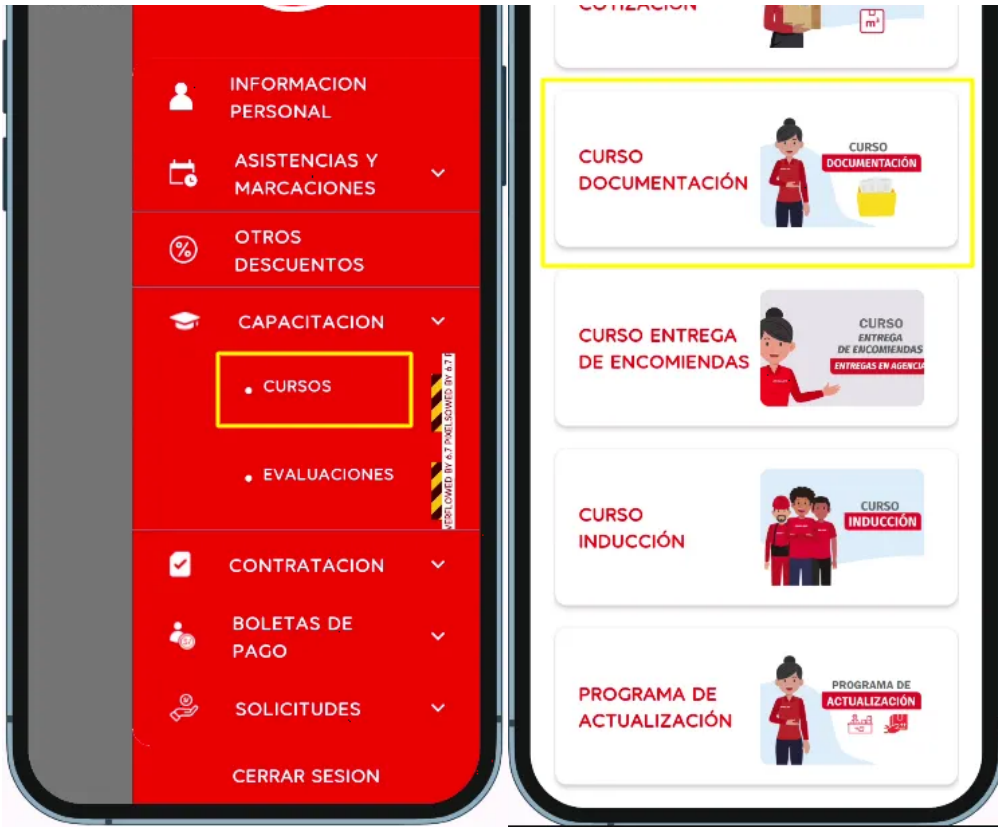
INFORMACION PERSONAL

ASISTENCIAS Y MARCACIONES

OTROS DESCUENTOS

CAPACITACION

• CURSOS

• EVALUACIONES

RFLOWED BY 6.7 PIXELS OWED BY 6.7

CONTRATACION

BOLETAS DE PAGO

SOLICITUDES

CERRAR SESION

COTIZACION

$m^2$

CURSO DOCUMENTACIÓN

CURSO
DOCUMENTACIÓN

CURSO ENTREGA DE ENCOMIENDAS

CURSO
ENTREGA
DE ENCOMIENDAS
ENTREGAS EN AGENCIA

CURSO INDUCCIÓN

CURSO
INDUCCIÓN

PROGRAMA DE ACTUALIZACIÓN

PROGRAMA DE
ACTUALIZACIÓN